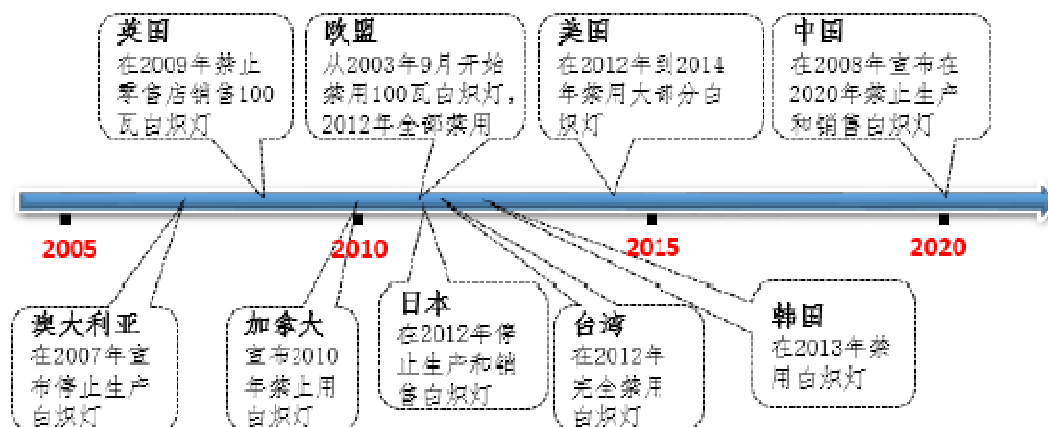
英国
在2009年禁止零售店销售100瓦白炽灯

欧盟
从2003年9月开始禁用100瓦白炽灯，2012年全部禁用

美国
在2012年到2014年禁用大部分白炽灯

中国
在2008年宣布在2020年禁止生产和销售白炽灯

2005

2010

2015

2020

澳大利亚
在2007年宣布停止生产白炽灯

加拿大
宣布2010年禁止用白炽灯

日本
在2012年停止生产和销售白炽灯

台湾
在2012年完全禁用白炽灯

韩国
在2013年禁用白炽灯